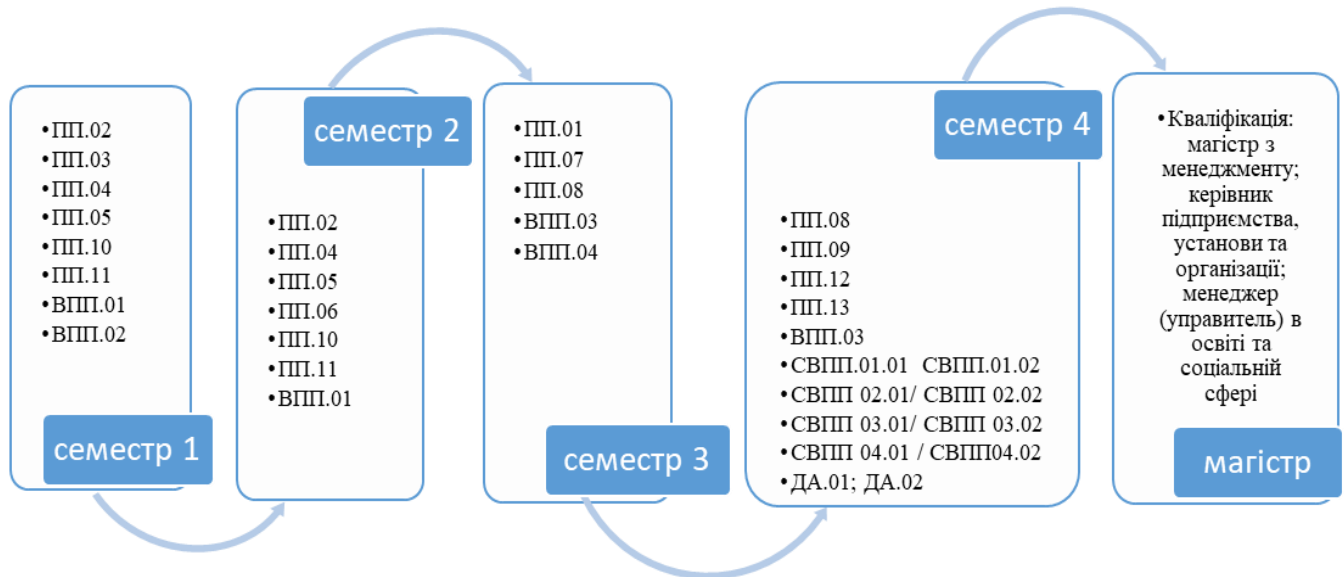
•ПП.02
•ПП.03
•ПП.04
•ПП.05
•ПП.10
•ПП.11
•ВПП.01
•ВПП.02

семестр 1

семестр 2

•ПП.02
•ПП.04
•ПП.05
•ПП.06
•ПП.10
•ПП.11
•ВПП.01

•ПП.01
•ПП.07
•ПП.08
•ВПП.03
•ВПП.04

семестр 3

семестр 4

•ПП.08
•ПП.09
•ПП.12
•ПП.13
•ВПП.03
•СВПП.01.01 СВПП.01.02
•СВПП 02.01/ СВПП 02.02
•СВПП 03.01/ СВПП 03.02
•СВПП 04.01 / СВПП04.02
•ДА.01; ДА.02

•Кваліфікація: магістр з менеджменту; керівник підприємства, установи та організації; менеджер (управитель) в освіті та соціальній сфері

магістр